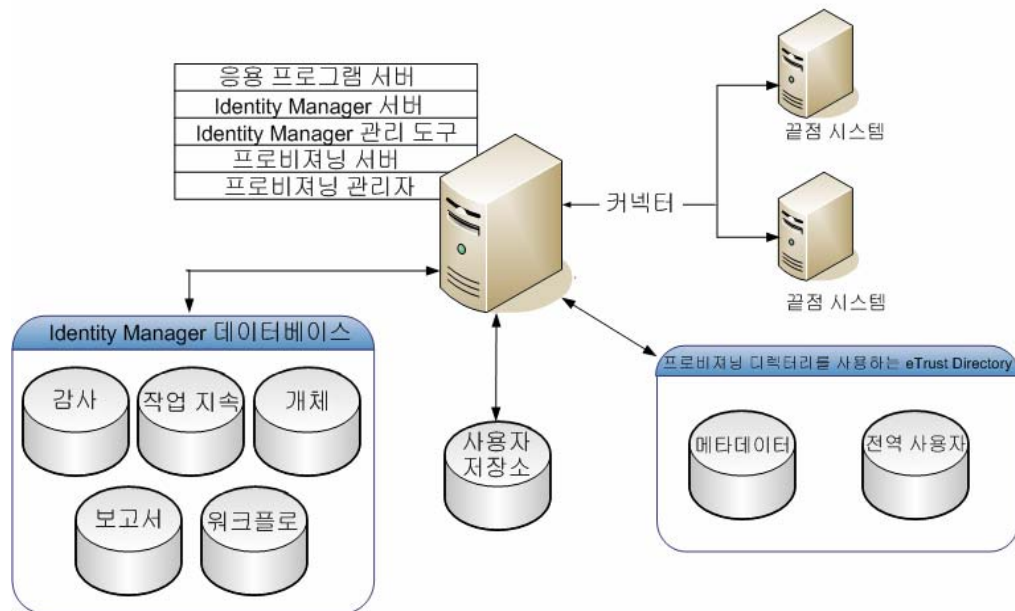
응용 프로그램 서버
Identity Manager 서버
Identity Manager 관리 도구
프로비저닝 서버
프로비저닝 관리자

끝점 시스템

커넥터

끝점 시스템

Identity Manager 데이터베이스

감사
작업 지속
개체
보고서
워크플로

사용자 저장소

프로비저닝 디렉터리를 사용하는 eTrust Directory

메타데이터
전역 사용자